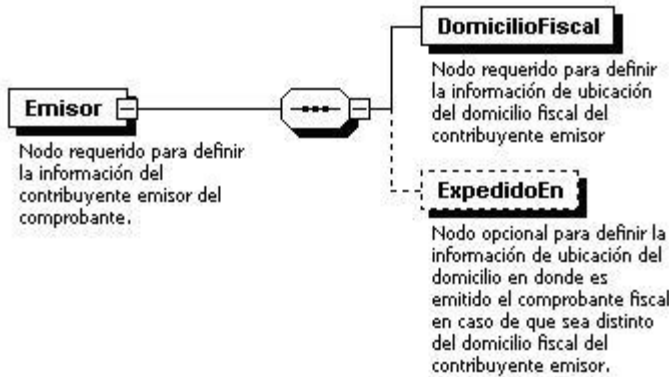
DomicilioFiscal

Nodo requerido para definir la información de ubicación del domicilio fiscal del contribuyente emisor

Emisor

Nodo requerido para definir la información del contribuyente emisor del comprobante.

ExpedidoEn

Nodo opcional para definir la información de ubicación del domicilio en donde es emitido el comprobante fiscal en caso de que sea distinto del domicilio fiscal del contribuyente emisor.